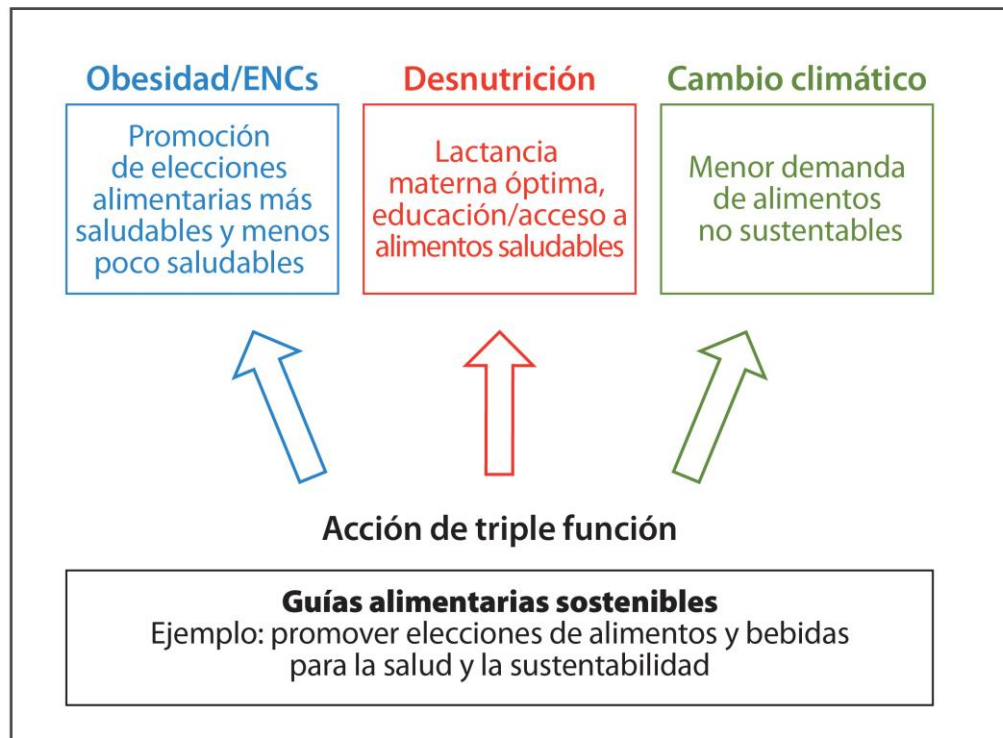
Obesidad/ENCs

Promoción de elecciones alimentarias más saludables y menos poco saludables

Desnutrición

Lactancia materna óptima, educación/acceso a alimentos saludables

Cambio climático

Menor demanda de alimentos no sustentables

Acción de triple función

**Guías alimentarias sostenibles**
Ejemplo: promover elecciones de alimentos y bebidas para la salud y la sustentabilidad